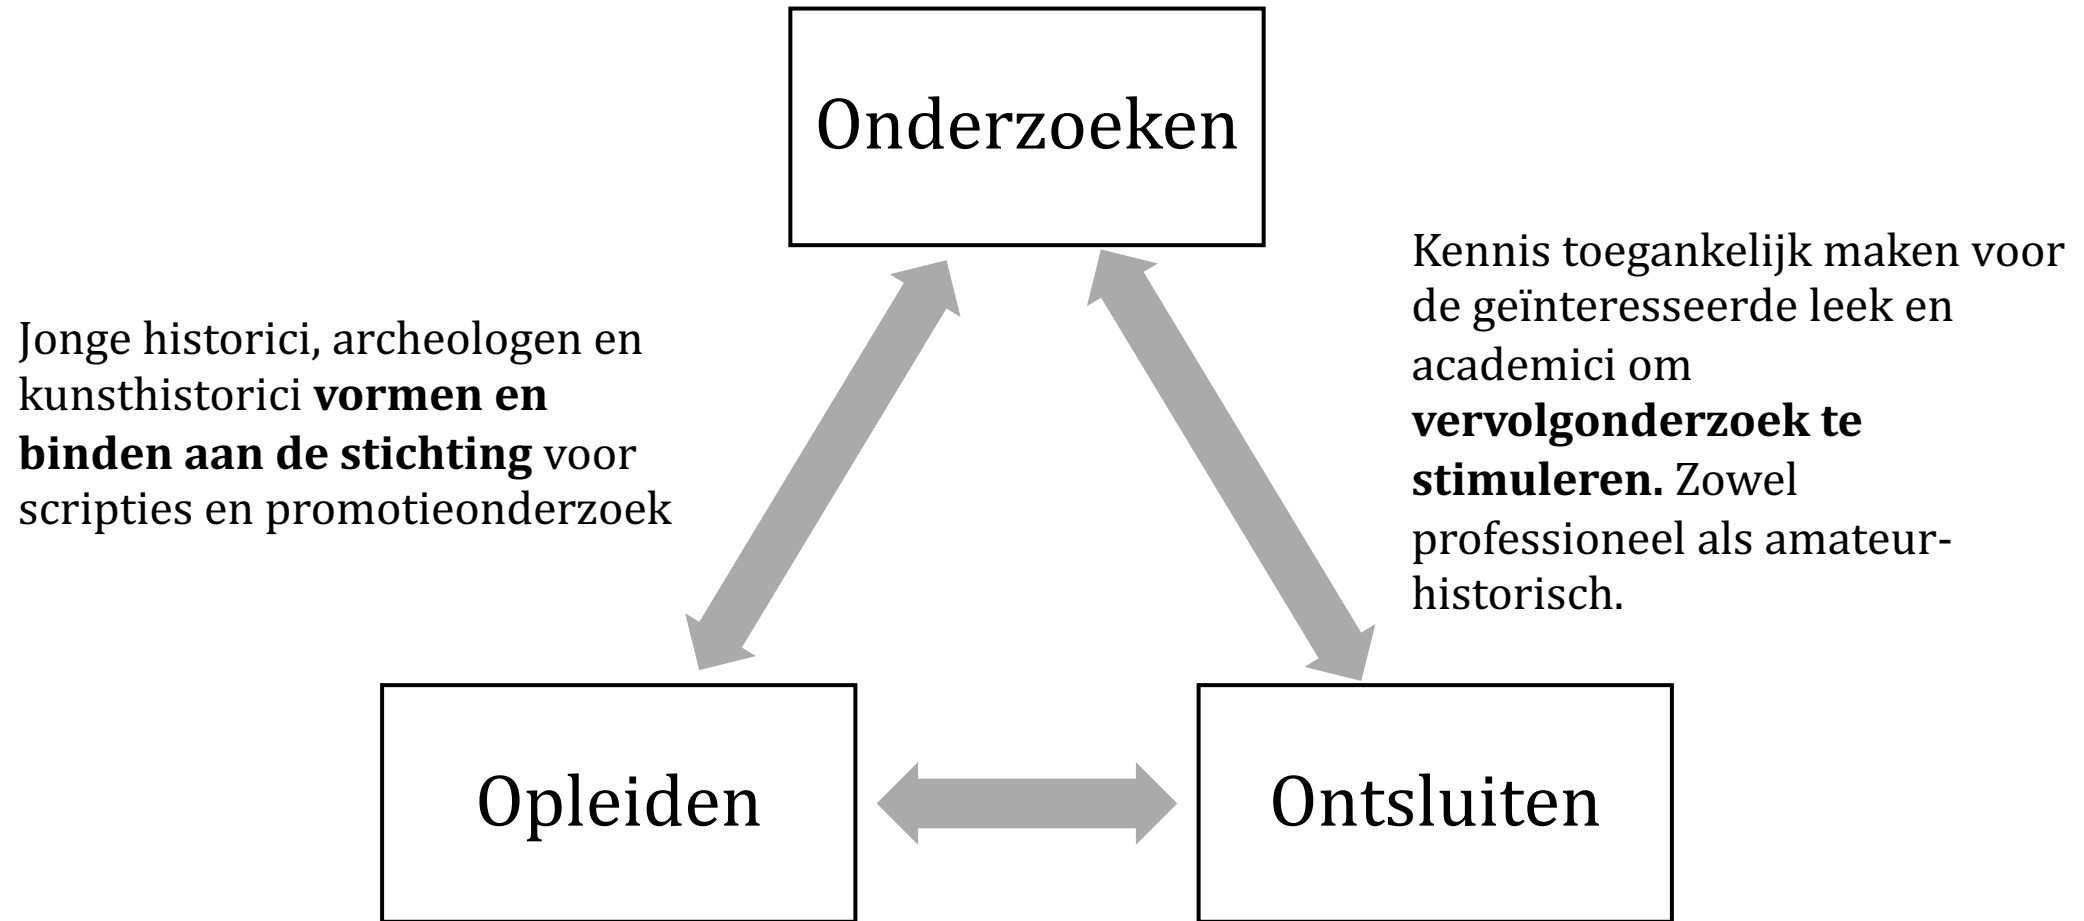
Onderzoeken

Jonge historici, archeologen en kunsthistorici **vormen en binden aan de stichting** voor scripties en promotieonderzoek

Kennis toegankelijk maken voor de geïnteresseerde leek en academici om **vervolgonderzoek te stimuleren.** Zowel professioneel als amateur-historisch.

Opleiden

Ontsluiten